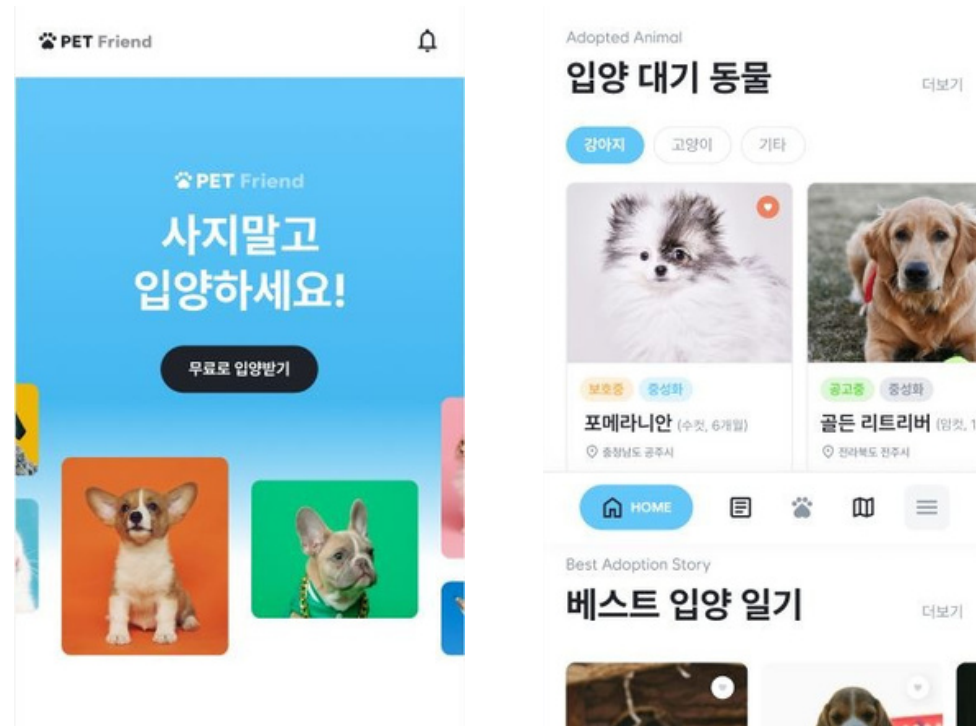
PET Friend

PET Friend

사지말고 입양하세요!

무료로 입양받기

Adopted Animal

입양 대기 동물

더보기

강아지 고양이 기타

보호중 중성화

포메라니안 (수컷, 6개월)

충청남도 공주시

공고중 중성화

골든 리트리버 (암컷, 1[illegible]

전라북도 전주시

HOME

Best Adoption Story

베스트 입양 일기

더보기